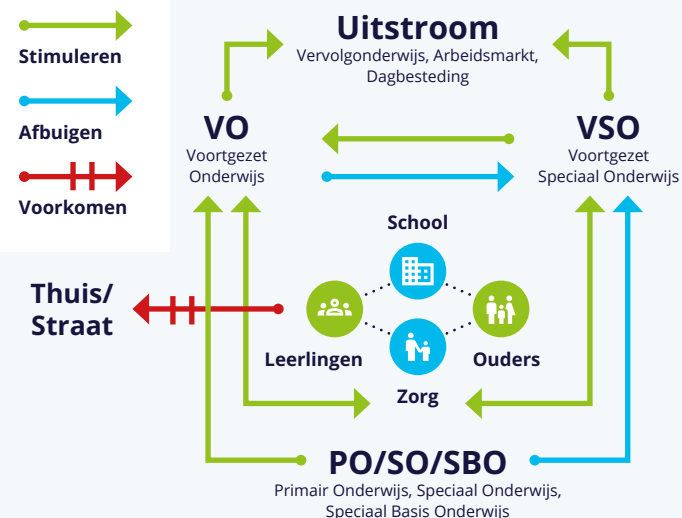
Stimuleren

Afbuigen

Voorkomen

Uitstroom
Vervolgonderwijs, Arbeidsmarkt, Dagbesteding

VO
Voortgezet Onderwijs

VSO
Voortgezet Speciaal Onderwijs

School

Thuis/ Straat

Leerlingen

Ouders

Zorg

PO/SO/SBO
Primair Onderwijs, Speciaal Onderwijs, Speciaal Basis Onderwijs